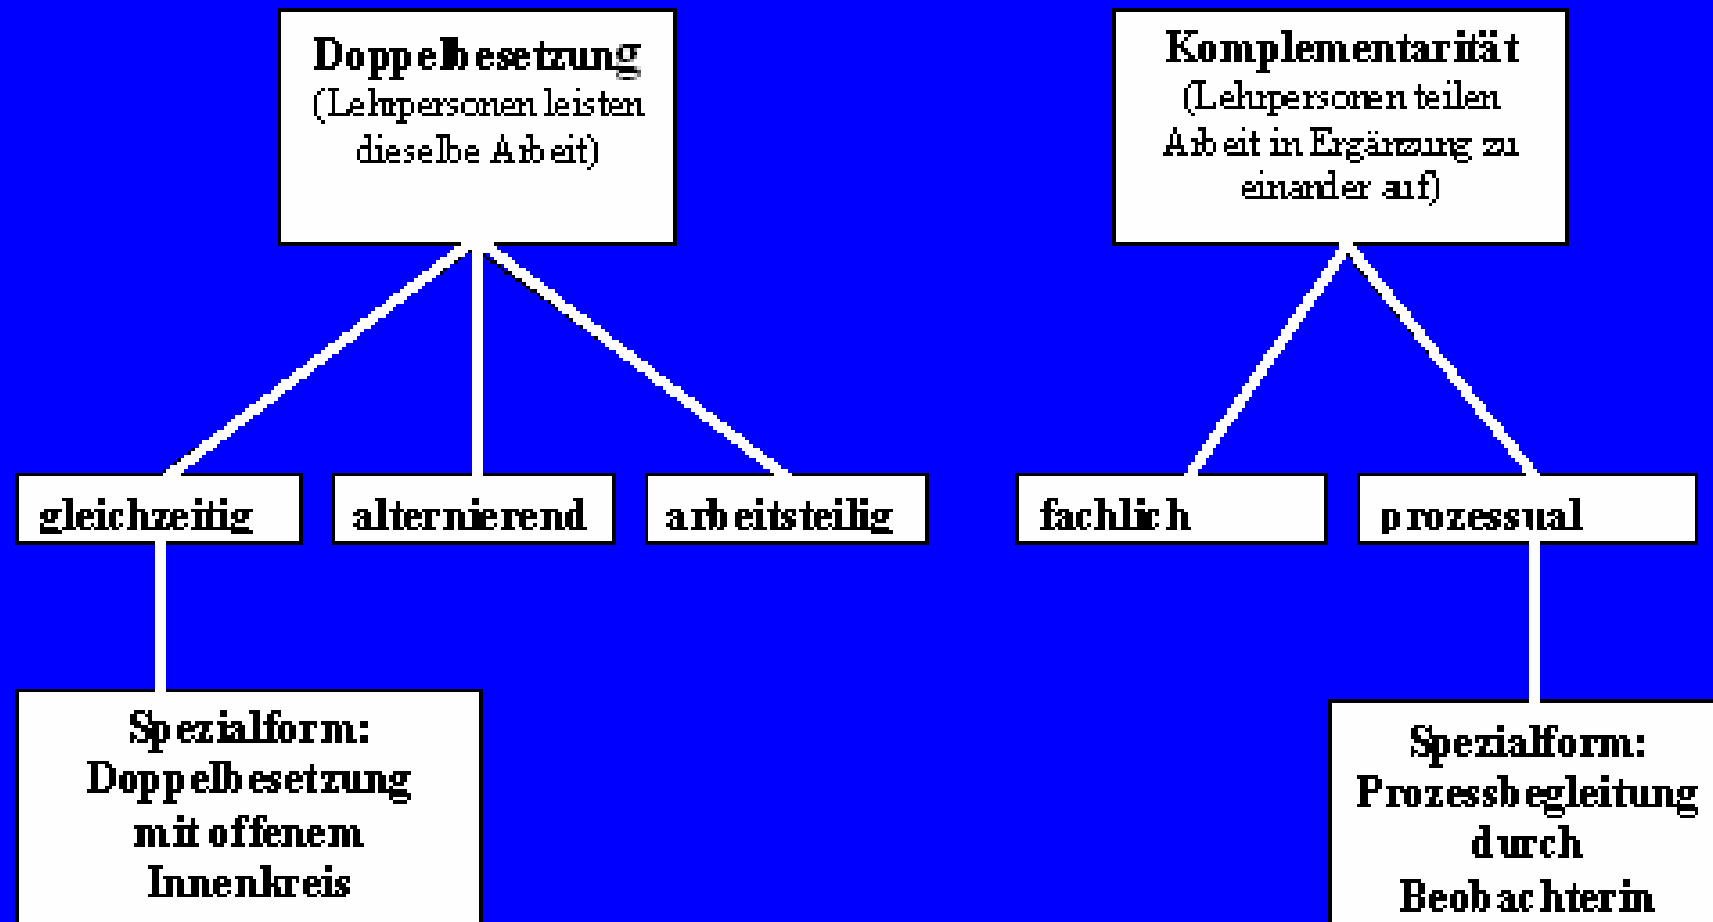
Doppelbesetzung
(Lehrpersonen leisten dieselbe Arbeit)

Komplementarität
(Lehrpersonen teilen Arbeit in Ergänzung zu einander auf)

gleichzeitig

alternierend

arbeitsteilig

fachlich

prozessual

Spezialform:
Doppelbesetzung mit offenem Innenkreis

Spezialform:
Prozessbegleitung durch Beobachterin